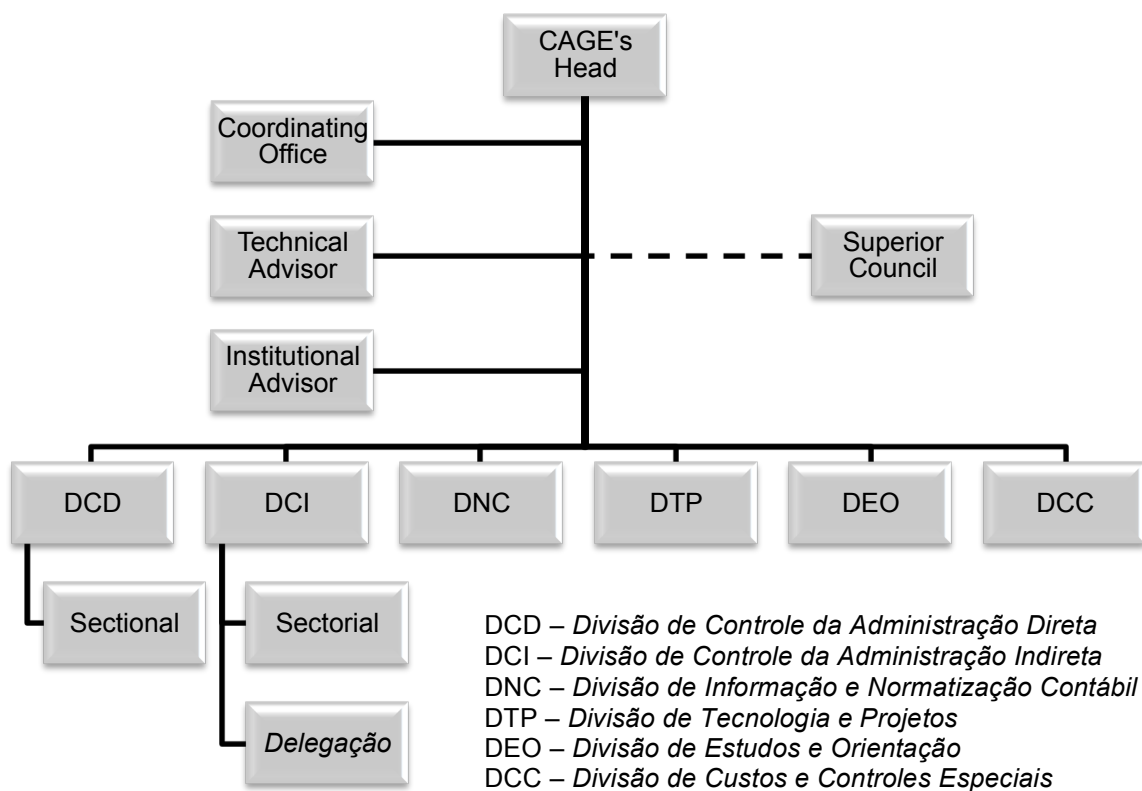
CAGE's Head

Coordinating Office

Technical Advisor

Superior Council

Institutional Advisor

DCD

DCI

DNC

DTP

DEO

DCC

Sectional

Sectorial

Delegação

DCD – Divisão de Controle da Administração Direta
DCI – Divisão de Controle da Administração Indireta
DNC – Divisão de Informação e Normatização Contábil
DTP – Divisão de Tecnologia e Projetos
DEO – Divisão de Estudos e Orientação
DCC – Divisão de Custos e Controles Especiais